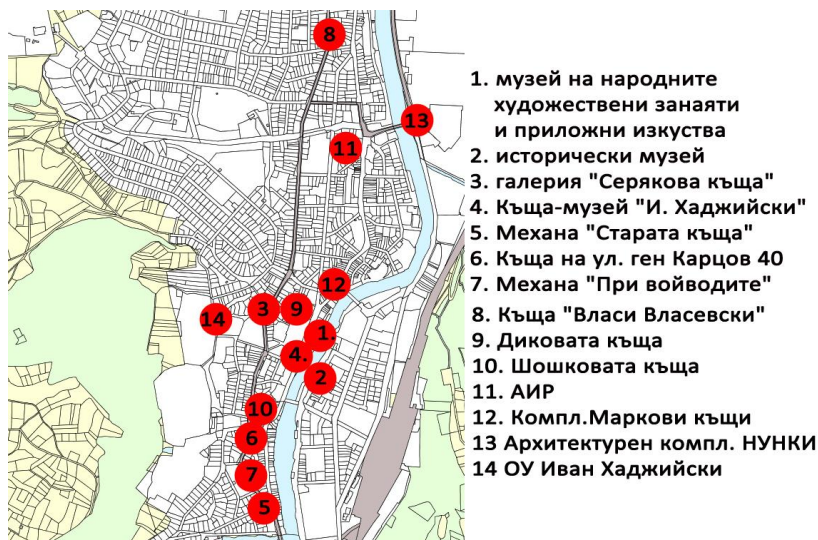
8

13

11

12

14

3

9

1.

4.

2

10

6

7

5

1. музей на народните художествени занаяти и приложни изкуства
2. исторически музей
3. галерия "Серякова къща"
4. Къща-музей "И. Хаджийски"
5. Механа "Старата къща"
6. Къща на ул. ген Карцов 40
7. Механа "При войводите"
8. Къща "Власи Власевски"
9. Диковата къща
10. Шошковата къща
11. АИР
12. Компл.Маркови къщи
13 Архитектурен компл. НУНКИ
14 ОУ Иван Хаджийски